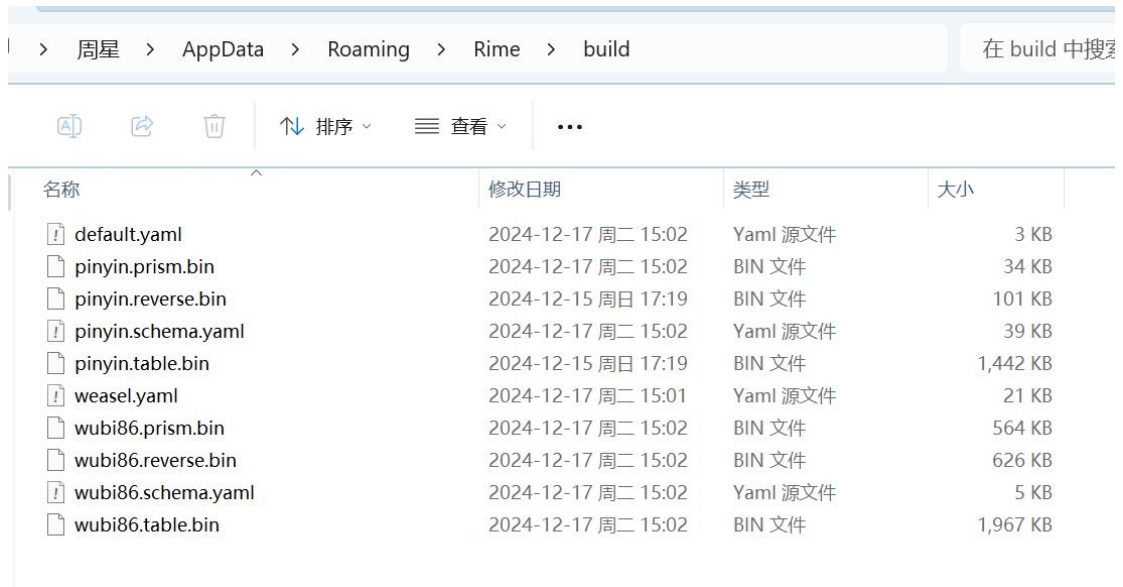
> 周星 > AppData > Roaming > Rime > build

在 build 中搜索

排序 查看 ...

| 名称 | 修改日期 | 类型 | 大小 |
|---|---|---|---|
| default.yaml | 2024-12-17 周二 15:02 | Yaml 源文件 | 3 KB |
| pinyin.prism.bin | 2024-12-17 周二 15:02 | BIN 文件 | 34 KB |
| pinyin.reverse.bin | 2024-12-15 周日 17:19 | BIN 文件 | 101 KB |
| pinyin.schema.yaml | 2024-12-17 周二 15:02 | Yaml 源文件 | 39 KB |
| pinyin.table.bin | 2024-12-15 周日 17:19 | BIN 文件 | 1,442 KB |
| weasel.yaml | 2024-12-17 周二 15:01 | Yaml 源文件 | 21 KB |
| wubi86.prism.bin | 2024-12-17 周二 15:02 | BIN 文件 | 564 KB |
| wubi86.reverse.bin | 2024-12-17 周二 15:02 | BIN 文件 | 626 KB |
| wubi86.schema.yaml | 2024-12-17 周二 15:02 | Yaml 源文件 | 5 KB |
| wubi86.table.bin | 2024-12-17 周二 15:02 | BIN 文件 | 1,967 KB |